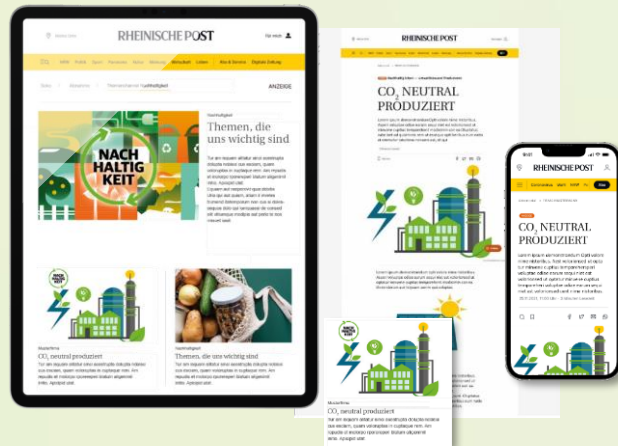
RHEINISCHE POST

ANZEIGE

NACH HALTIG KEIT

Nachhaltigkeit

Themen, die uns wichtig sind

Tor em reiquam alitiatur amus accerita ditiuiss molorum re et tais seo volumo, quiam velim quassan totae, am repudia simdelectur comsimequi tiagicui alliquamat, beaus lorem totam

CO₂ neutral produziert

Themen, die uns wichtig sind

RHEINISCHE POST

CO₂ NEUTRAL PRODUZIERT

RHEINISCHE POST

CO₂ NEUTRAL PRODUZIERT

CO₂ neutral produziert